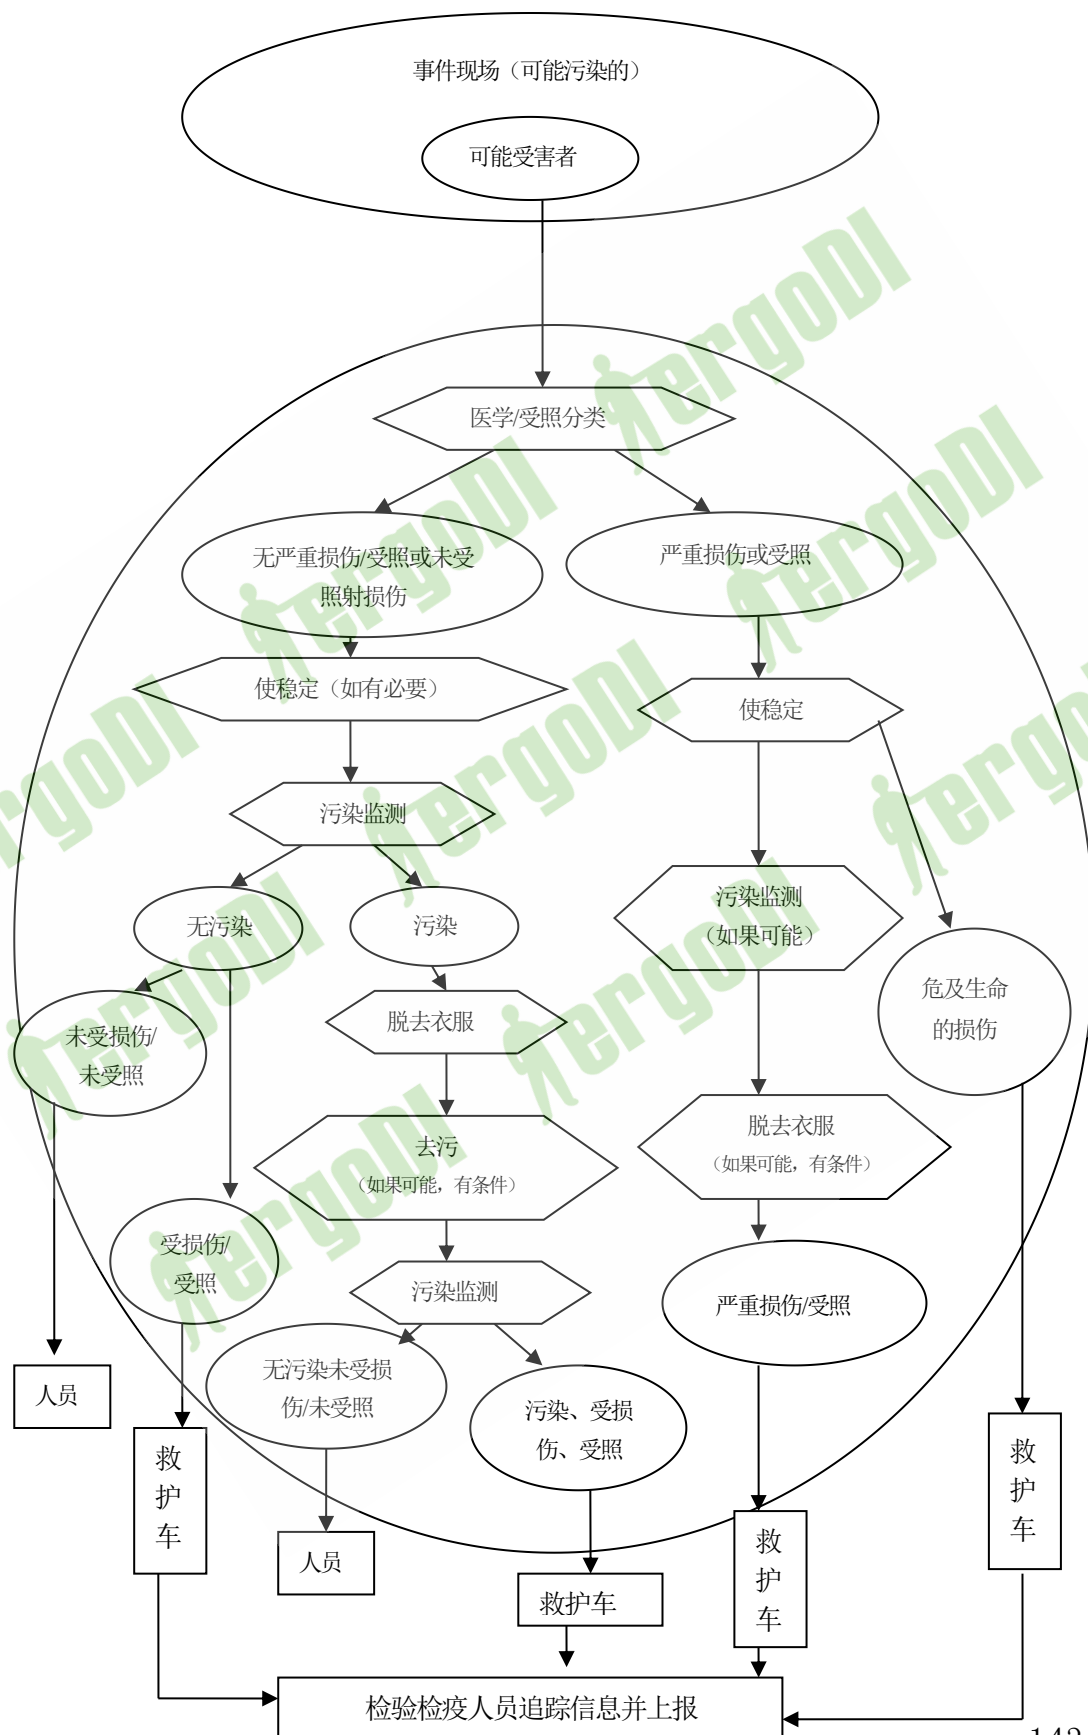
事件现场（可能污染的）

可能受害者

医学/受照分类

无严重损伤/受照或未受照射损伤

严重损伤或受照

使稳定（如有必要）

使稳定

污染监测

无污染

污染

污染监测（如果可能）

危及生命的损伤

未受损伤/未受照

脱去衣服

去污（如果可能，有条件）

脱去衣服（如果可能，有条件）

受损伤/受照

污染监测

严重损伤/受照

无污染未受损伤/未受照

污染、受损伤、受照

人员

救护车

人员

救护车

救护车

救护车

检验检疫人员追踪信息并上报

142